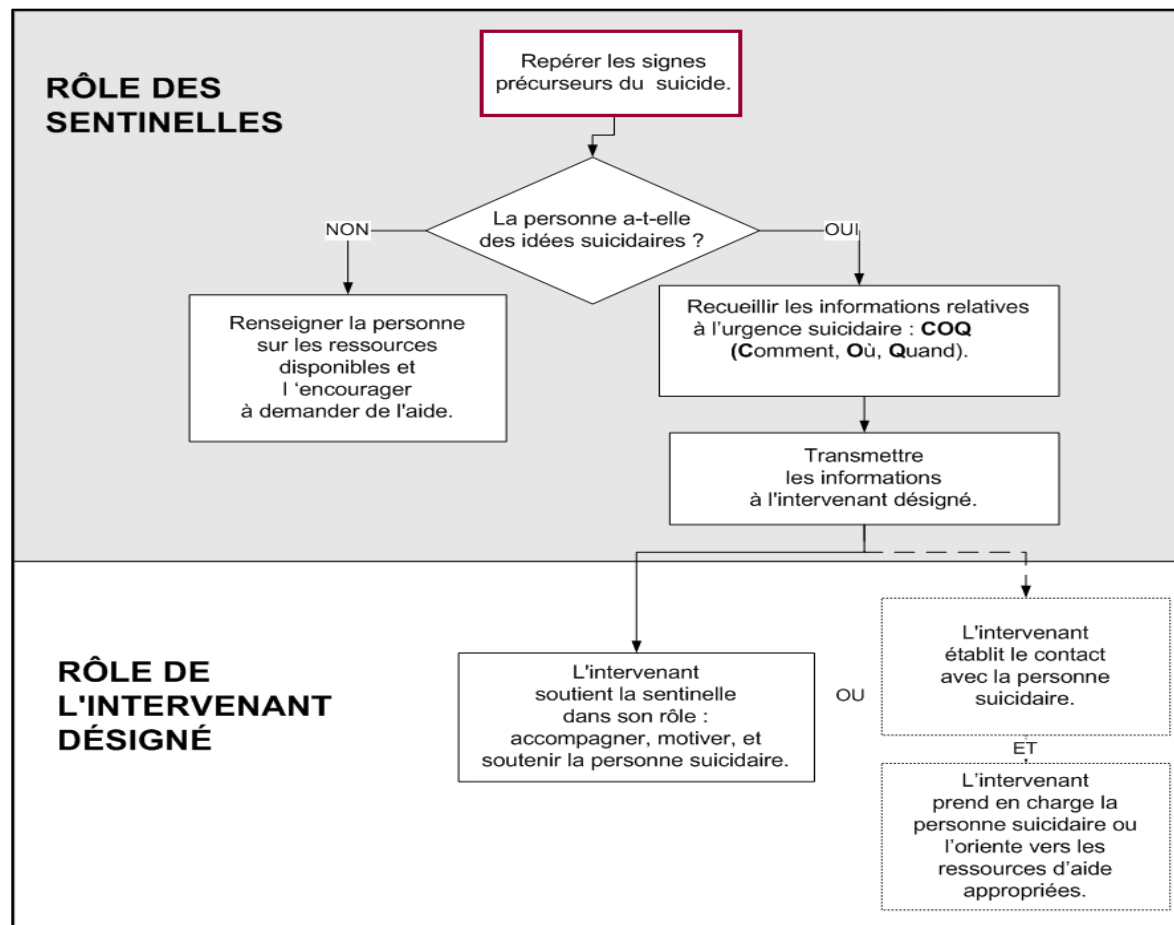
RÔLE DES SENTINELLES

Repérer les signes précurseurs du suicide.

La personne a-t-elle des idées suicidaires ?

NON

OUI

Renseigner la personne sur les ressources disponibles et l 'encourager à demander de l'aide.

Recueillir les informations relatives à l'urgence suicidaire : **COQ** (**C**omment, **O**ù, **Q**uand).

Transmettre les informations à l'intervenant désigné.

RÔLE DE L'INTERVENANT DÉSIGNÉ

L'intervenant soutient la sentinelle dans son rôle : accompagner, motiver, et soutenir la personne suicidaire.

OU

L'intervenant établit le contact avec la personne suicidaire.

ET

L'intervenant prend en charge la personne suicidaire ou l'oriente vers les ressources d'aide appropriées.